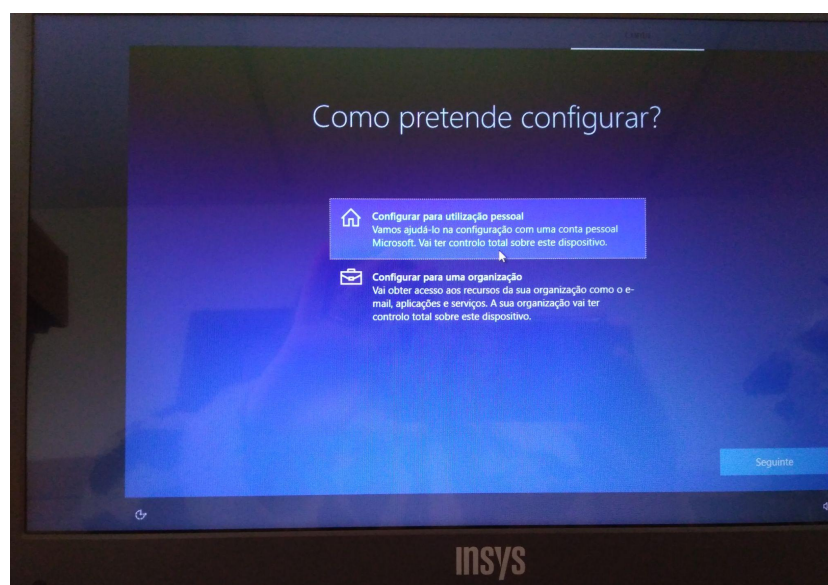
Conta

Como pretende configurar?

Configurar para utilização pessoal
Vamos ajudá-lo na configuração com uma conta pessoal Microsoft. Vai ter controlo total sobre este dispositivo.

Configurar para uma organização
Vai obter acesso aos recursos da sua organização como o e-mail, aplicações e serviços. A sua organização vai ter controlo total sobre este dispositivo.

Seguinte

INSYS